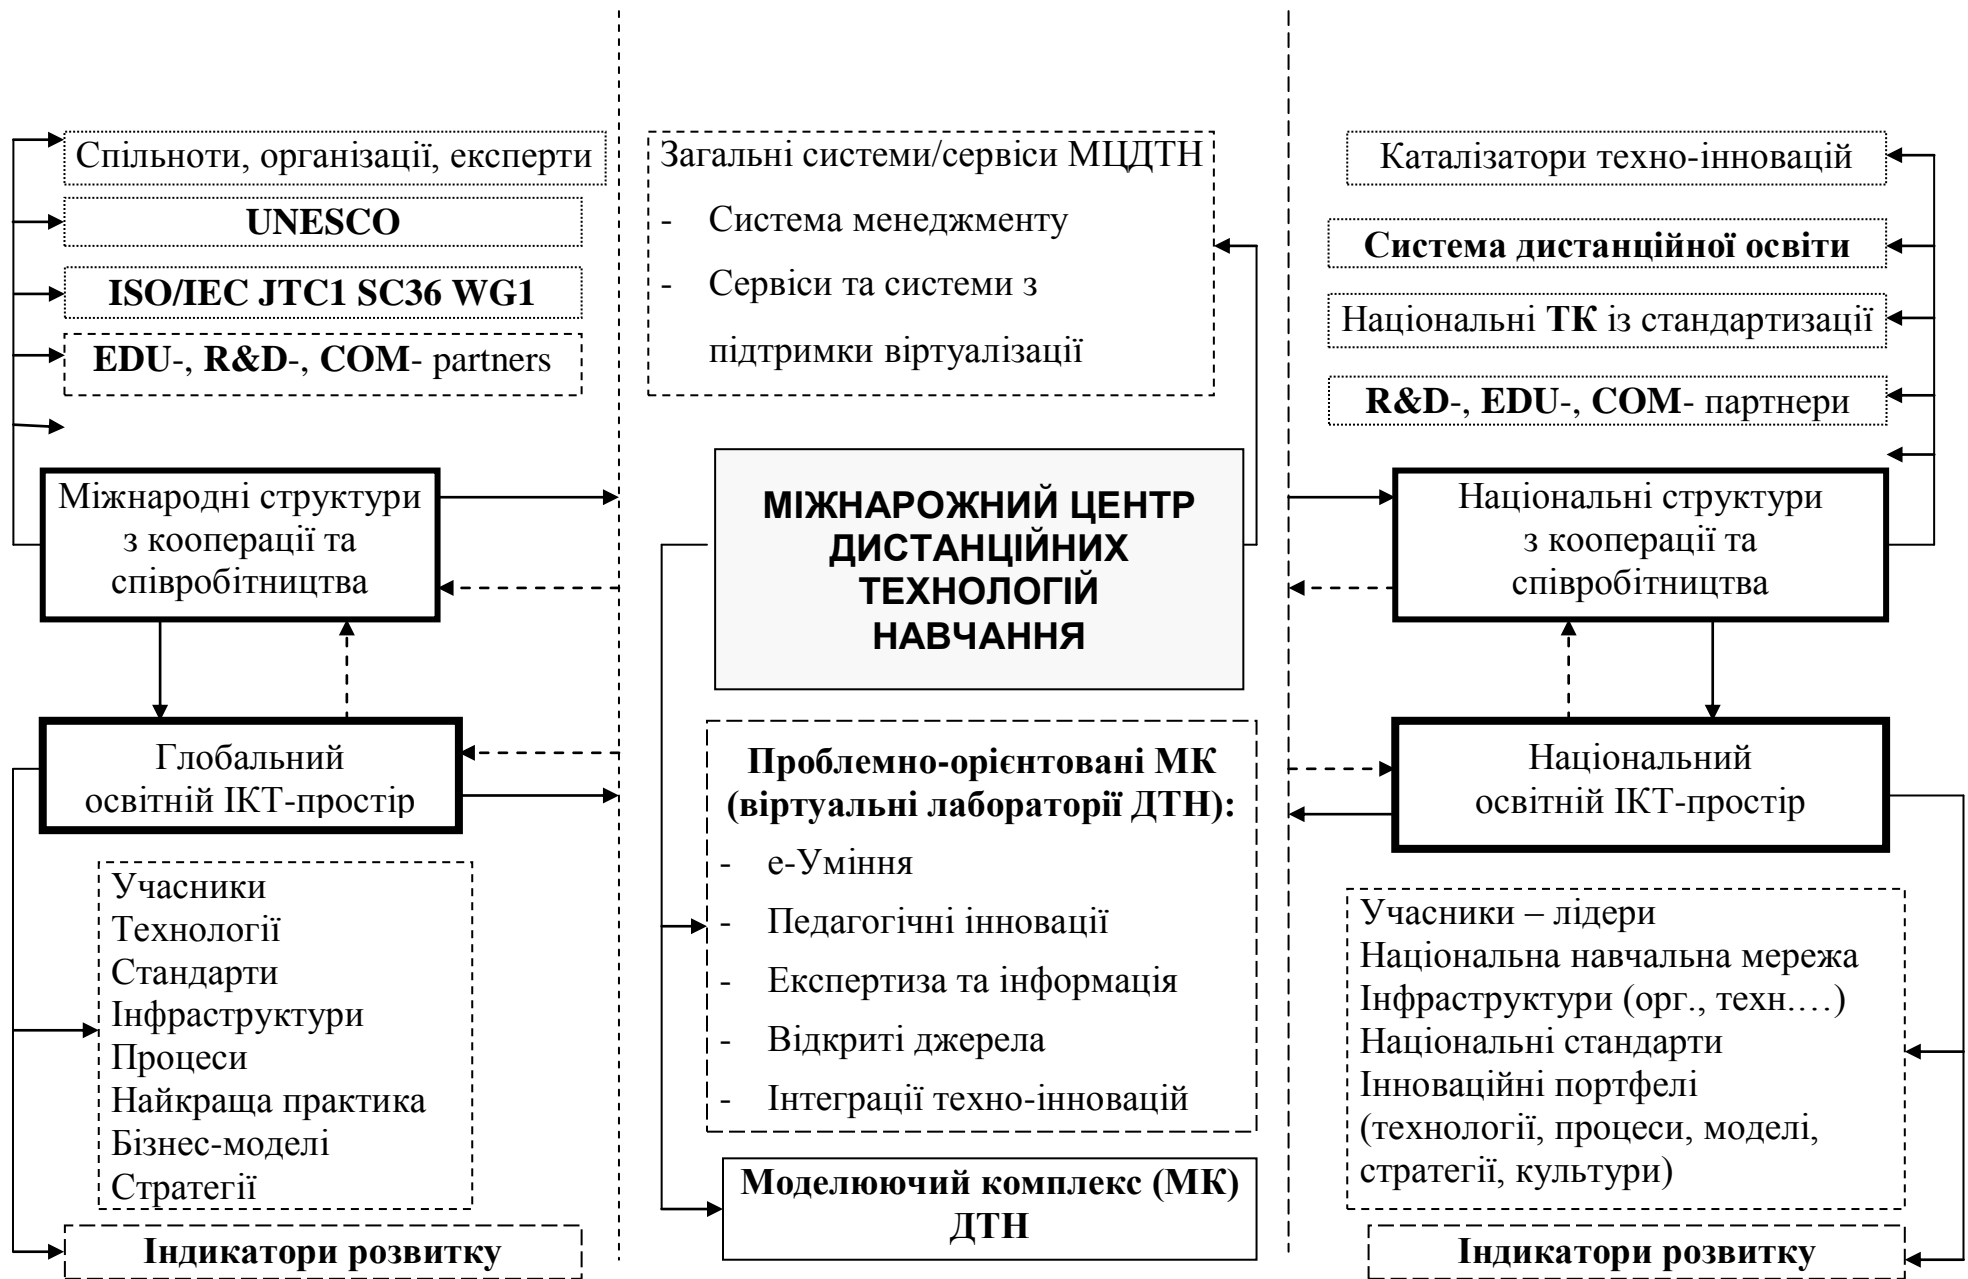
Спільноти, організації, експерти

UNESCO

ISO/IEC JTC1 SC36 WG1

EDU-, R&D-, COM- partners

Міжнародні структури з кооперації та співробітництва

Глобальний освітній ІКТ-простір

Учасники
Технології
Стандарти
Інфраструктури
Процеси
Найкраща практика
Бізнес-моделі
Стратегії

Індикатори розвитку

Загальні системи/сервіси МЦДТН
- Система менеджменту
- Сервіси та системи з підтримки віртуалізації

МІЖНАРОЖНИЙ ЦЕНТР ДИСТАНЦІЙНИХ ТЕХНОЛОГІЙ НАВЧАННЯ

Проблемно-орієнтовані МК (віртуальні лабораторії ДТН):
- е-Уміння
- Педагогічні інновації
- Експертиза та інформація
- Відкриті джерела
- Інтеграції техно-інновацій

Моделюючий комплекс (МК) ДТН

Каталізатори техно-інновацій

Система дистанційної освіти

Національні ТК із стандартизації

R&D-, EDU-, COM- партнери

Національні структури з кооперації та співробітництва

Національний освітній ІКТ-простір

Учасники – лідери
Національна навчальна мережа
Інфраструктури (орг., техн.…)
Національні стандарти
Інноваційні портфелі (технології, процеси, моделі, стратегії, культури)

Індикатори розвитку